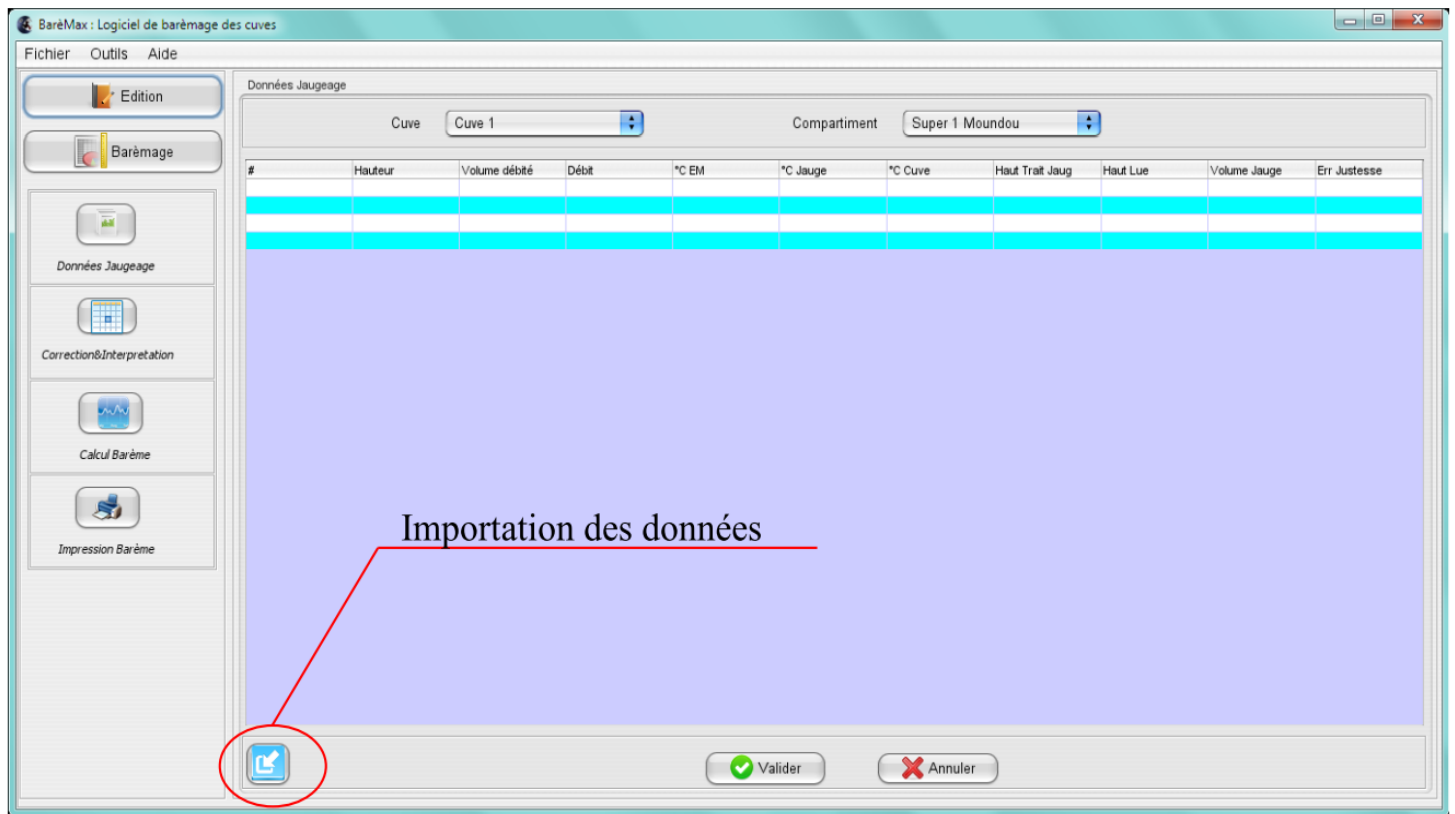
BarèMax : Logiciel de barèmage des cuves

Fichier Outils Aide

Edition

Barèmage

Données Jaugeage

Correction&Interpretation

Calcul Barème

Impression Barème

Données Jaugeage

Cuve Cuve 1

Compartiment Super 1 Moundou

| # | Hauteur | Volume débité | Débit | °C EM | °C Jauge | °C Cuve | Haut Trait Jaug | Haut Lue | Volume Jauge | Err Justesse |
|---|---|---|---|---|---|---|---|---|---|---|
| | | | | | | | | | | |
| | | | | | | | | | | |
| | | | | | | | | | | |
| | | | | | | | | | | |

Importation des données

Valider

Annuler